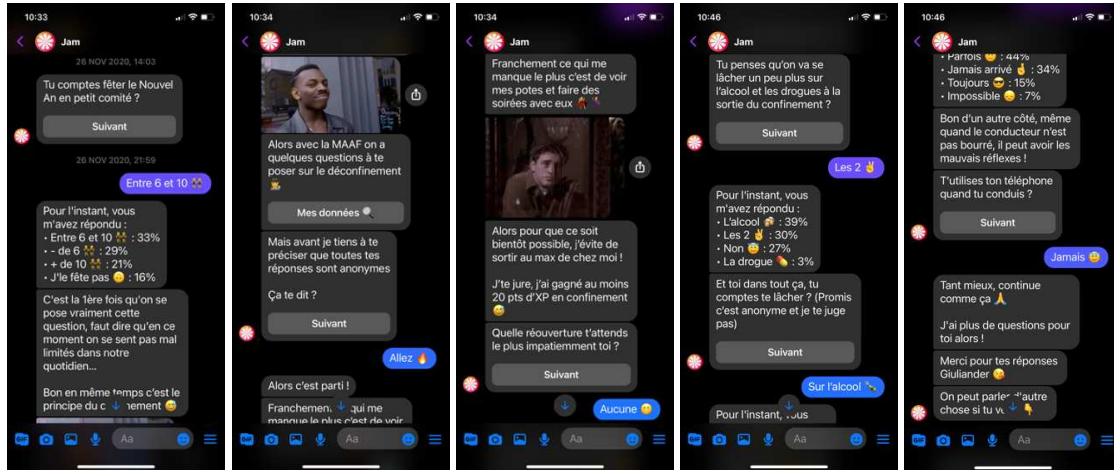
10:33

Jam

26 NOV 2020, 14:03

Tu comptes fêter le Nouvel An en petit comité ?

Suivant

26 NOV 2020, 21:59

Entre 6 et 10 👯

Pour l'instant, vous m'avez répondu :
• Entre 6 et 10 👯 : 33%
• - de 6 👯 : 29%
• + de 10 👯 : 21%
• J'le fête pas 😑 : 16%

C'est la 1ère fois qu'on se pose vraiment cette question, faut dire qu'en ce moment on se sent pas mal limités dans notre quotidien...

Bon en même temps c'est le principe du c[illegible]nement 😅

Aa

10:34

Jam

Alors avec la MAAF on a quelques questions à te poser sur le déconfinement 🕵️

Mes données 🔍

Mais avant je tiens à te préciser que toutes tes réponses sont anonymes

Ça te dit ?

Suivant

Allez 🔥

Alors c'est parti !

Franchemen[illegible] qui me manque le plus c'est de voir

Aa

10:34

Jam

Franchement ce qui me manque le plus c'est de voir mes potes et faire des soirées avec eux 🍻

Alors pour que ce soit bientôt possible, j'évite de sortir au max de chez moi !

J't'jure, j'ai gagné au moins 20 pts d'XP en confinement 😉

Quelle réouverture t'attends le plus impatiemment toi ?

Suivant

Aucune 🙂

Aa

10:46

Jam

Tu penses qu'on va se lâcher un peu plus sur l'alcool et les drogues à la sortie du confinement ?

Suivant

Les 2 ✌️

Pour l'instant, vous m'avez répondu :
• L'alcool 🍻 : 39%
• Les 2 ✌️ : 30%
• Non 😇 : 27%
• La drogue 💊 : 3%

Et toi dans tout ça, tu comptes te lâcher ? (Promis c'est anonyme et je te juge pas)

Suivant

Sur l'alcool 🍾

Pour l'instant, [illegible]

Aa

10:46

Jam

• Parfois 😬 : 44%
• Jamais arrivé 👌 : 34%
• Toujours 😎 : 15%
• Impossible 😑 : 7%

Bon d'un autre côté, même quand le conducteur n'est pas bourré, il peut avoir les mauvais réflexes !

T'utilises ton téléphone quand tu conduis ?

Suivant

Jamais 😊

Tant mieux, continue comme ça 🙏

J'ai plus de questions pour toi alors !

Merci pour tes réponses Giuliander 😘

On peut parle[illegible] d'autre chose si tu v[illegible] 👇

Aa